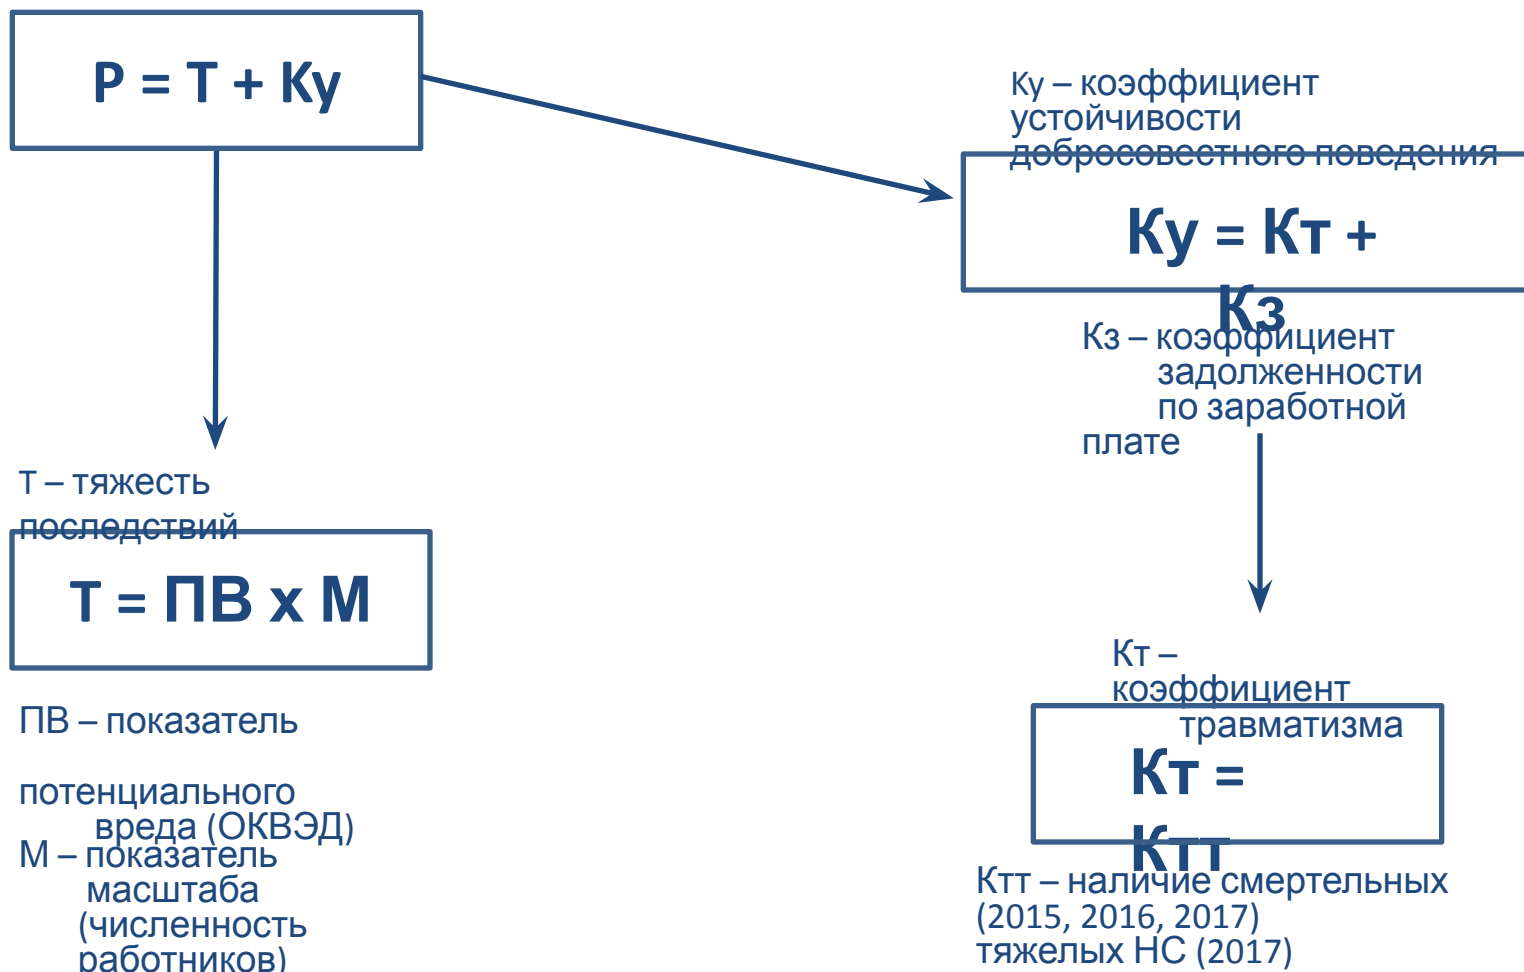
Р = Т + Ку

Ку – коэффициент устойчивости добросовестного поведения

Ку = Кт + Кз

Кз – коэффициент задолженности по заработной плате

Т – тяжесть последствий

Т = ПВ х М

ПВ – показатель

потенциального вреда (ОКВЭД)

М – показатель масштаба (численность работников)

Кт – коэффициент травматизма

Кт = Ктт

Ктт – наличие смертельных (2015, 2016, 2017) тяжелых НС (2017)